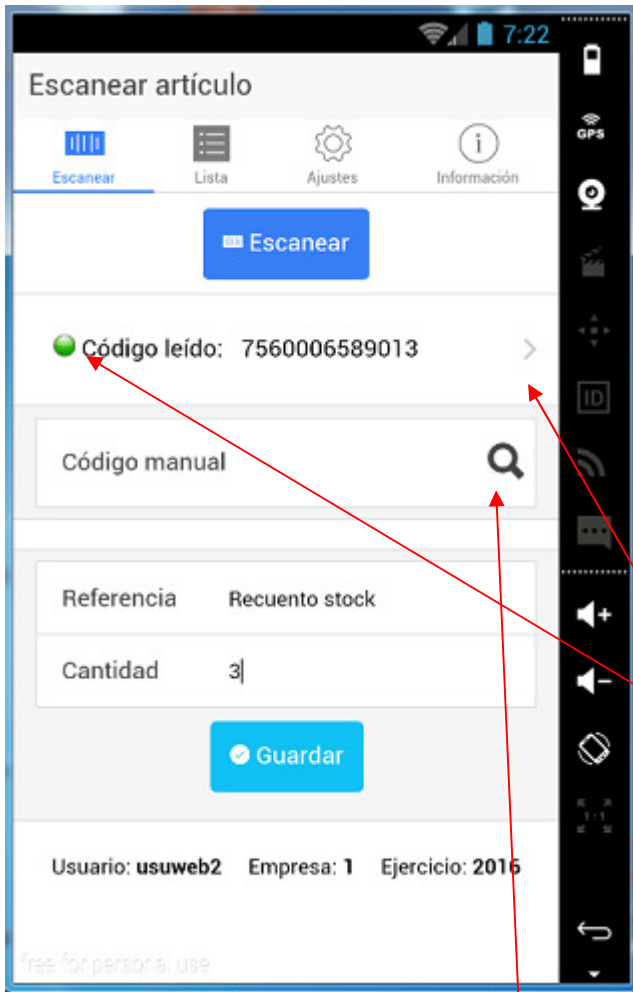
7:22

GPS

ID

Escanear artículo

Escanear

Lista

Ajustes

Información

Escanear

Código leído: 7560006589013

Código manual

Referencia Recuento stock

Cantidad 3

Guardar

Usuario: usuweb2 Empresa: 1 Ejercicio: 2016

free for personal use